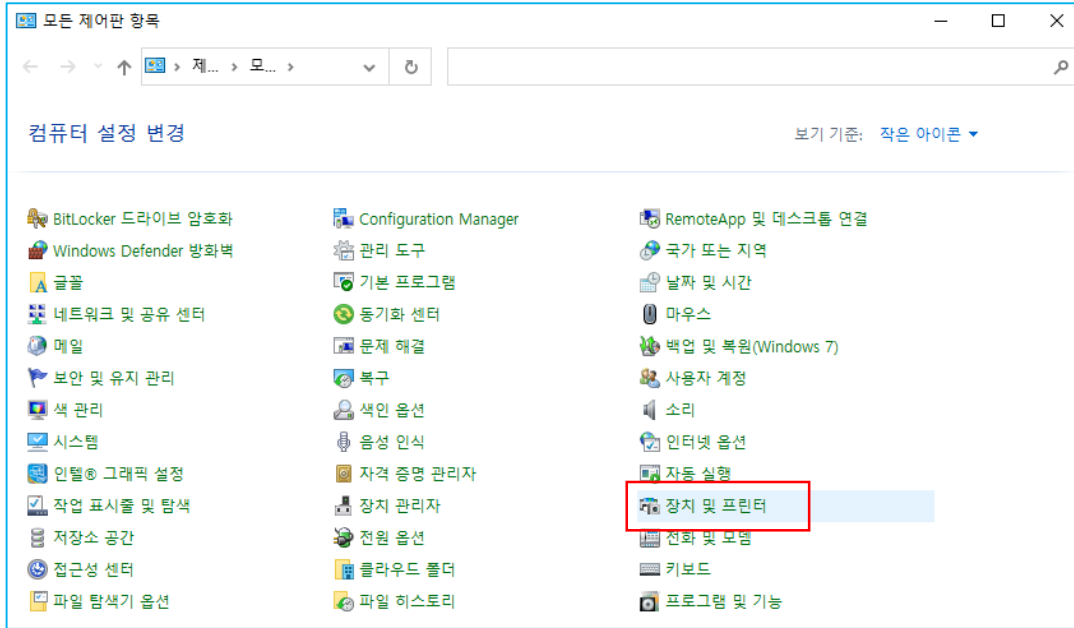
모든 제어판 항목

제... › 모... ›

컴퓨터 설정 변경

보기 기준: 작은 아이콘 ▾

BitLocker 드라이브 암호화
Windows Defender 방화벽
글꼴
네트워크 및 공유 센터
메일
보안 및 유지 관리
색 관리
시스템
인텔® 그래픽 설정
작업 표시줄 및 탐색
저장소 공간
접근성 센터
파일 탐색기 옵션

Configuration Manager
관리 도구
기본 프로그램
동기화 센터
문제 해결
복구
색인 옵션
음성 인식
자격 증명 관리자
장치 관리자
전원 옵션
클라우드 폴더
파일 히스토리

RemoteApp 및 데스크톱 연결
국가 또는 지역
날짜 및 시간
마우스
백업 및 복원(Windows 7)
사용자 계정
소리
인터넷 옵션
자동 실행
장치 및 프린터
전화 및 모뎀
키보드
프로그램 및 기능